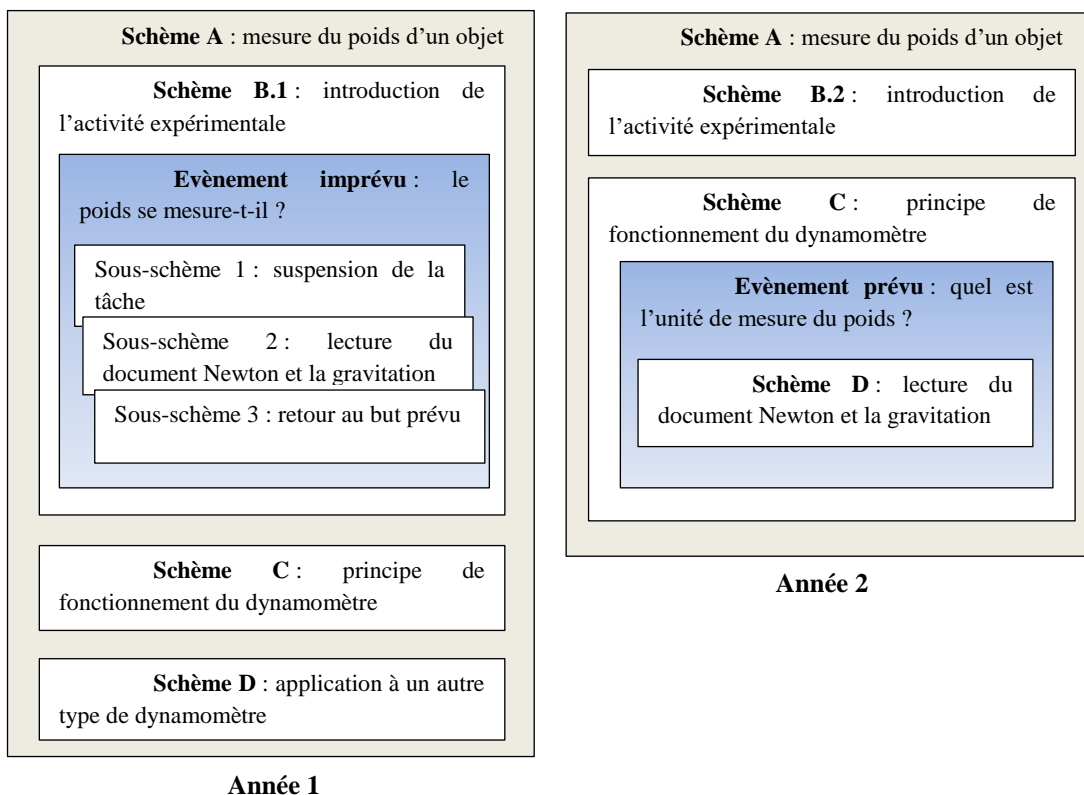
Schème A : mesure du poids d'un objet

Schème B.1 : introduction de l'activité expérimentale

Evènement imprévu : le poids se mesure-t-il ?

Sous-schème 1 : suspension de la tâche

Sous-schème 2 : lecture du document Newton et la gravitation

Sous-schème 3 : retour au but prévu

Schème C : principe de fonctionnement du dynamomètre

Schème D : application à un autre type de dynamomètre

Année 1

Schème A : mesure du poids d'un objet

Schème B.2 : introduction de l'activité expérimentale

Schème C : principe de fonctionnement du dynamomètre

Evènement prévu : quel est l'unité de mesure du poids ?

Schème D : lecture du document Newton et la gravitation

Année 2